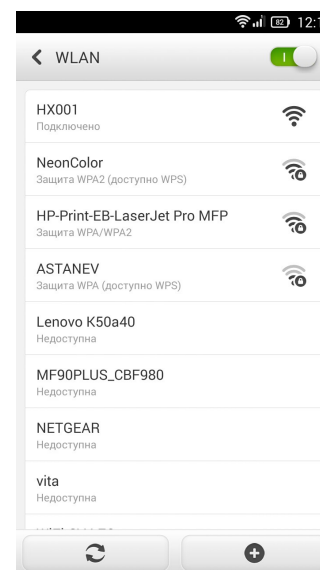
82 12:

WLAN

HX001
Подключено

NeonColor
Защита WPA2 (доступно WPS)

HP-Print-EB-LaserJet Pro MFP
Защита WPA/WPA2

ASTANEV
Защита WPA (доступно WPS)

Lenovo K50a40
Недоступна

MF90PLUS_CBF980
Недоступна

NETGEAR
Недоступна

vita
Недоступна

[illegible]